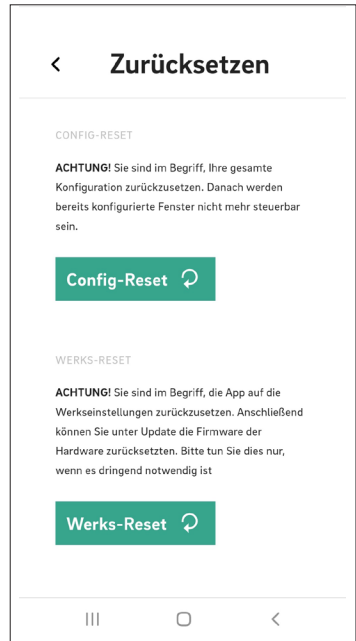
< Zurücksetzen

CONFIG-RESET

ACHTUNG! Sie sind im Begriff, Ihre gesamte Konfiguration zurückzusetzen. Danach werden bereits konfigurierte Fenster nicht mehr steuerbar sein.

Config-Reset

WERKS-RESET

ACHTUNG! Sie sind im Begriff, die App auf die Werkseinstellungen zurückzusetzen. Anschließend können Sie unter Update die Firmware der Hardware zurücksetzten. Bitte tun Sie dies nur, wenn es dringend notwendig ist

Werks-Reset